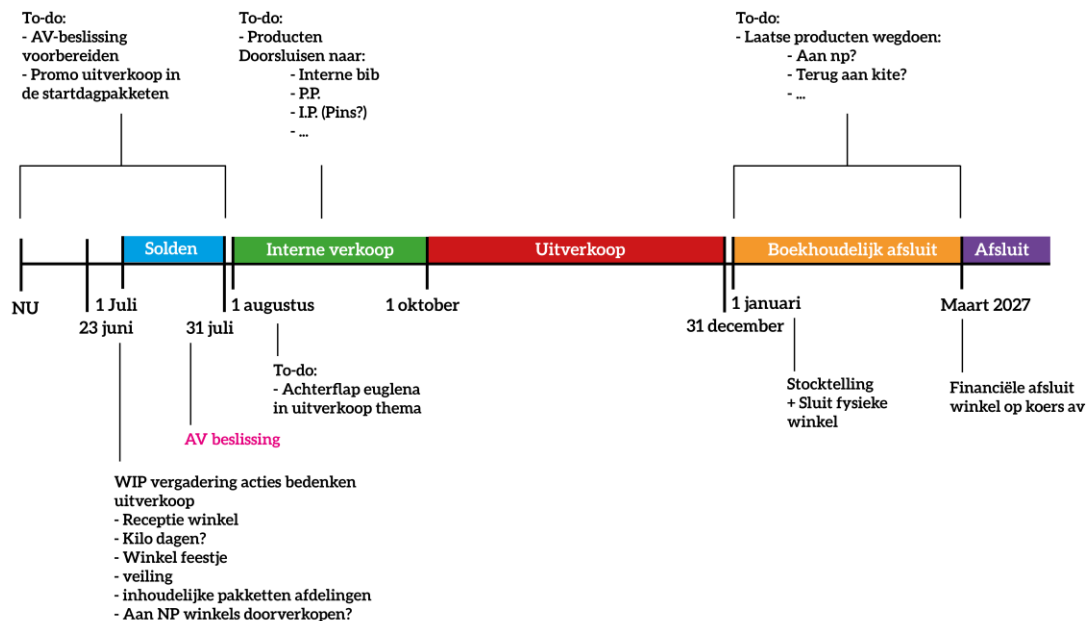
To-do:
- AV-beslissing voorbereiden
- Promo uitverkoop in de startdagpakketen

To-do:
- Producten
Doorsluisen naar:
- Interne bib
- P.P.
- I.P. (Pins?)
- ...

To-do:
- Laatse producten wegdoen:
- Aan np?
- Terug aan kite?
- ...

Solden

Interne verkoop

Uitverkoop

Boekhoudelijk afsluit

Afsluit

NU

1 Juli

23 juni

31 juli

1 augustus

1 oktober

31 december

1 januari

Maart 2027

To-do:
- Achterflap euglena in uitverkoop thema

AV beslissing

Stocktelling
+ Sluit fysieke winkel

Financiële afsluit winkel op koers av

WIP vergadering acties bedenken uitverkoop
- Receptie winkel
- Kilo dagen?
- Winkel feestje
- veiling
- inhoudelijke pakketten afdelingen
- Aan NP winkels doorverkopen?